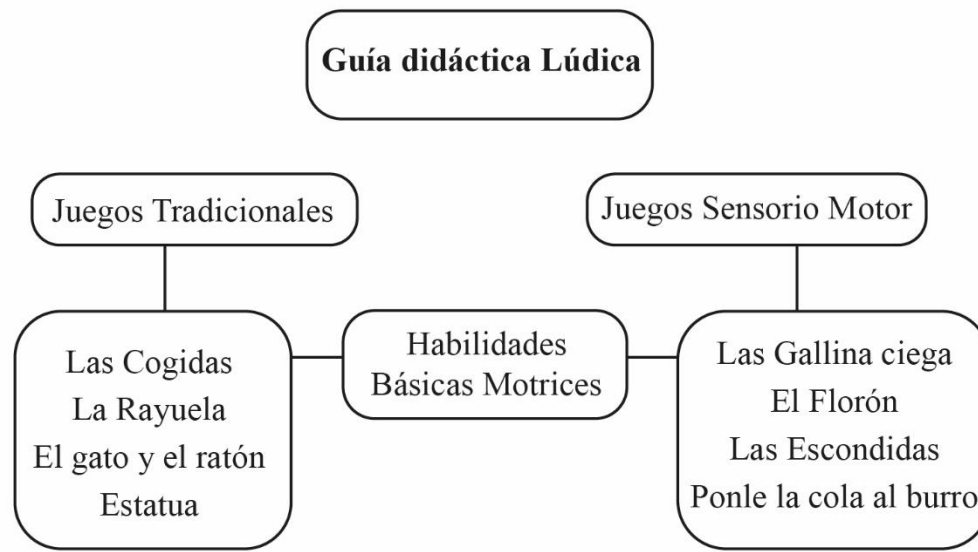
Guía didáctica Lúdica

Juegos Tradicionales

Juegos Sensorio Motor

Las Cogidas
La Rayuela
El gato y el ratón
Estatua

Habilidades
Básicas Motrices

Las Gallina ciega
El Florón
Las Escondidas
Ponle la cola al burro